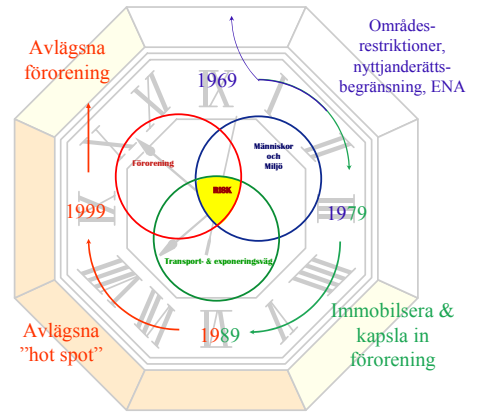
Avlägsna förorening

Områdes-restriktioner, nyttjanderätts-begränsning, ENA

1969

Förorening

Människor och Miljö

RISK

Transport- & exponeringsväg

1999

1979

Avlägsna "hot spot"

1989

Immobilsera & kapsla in förorening